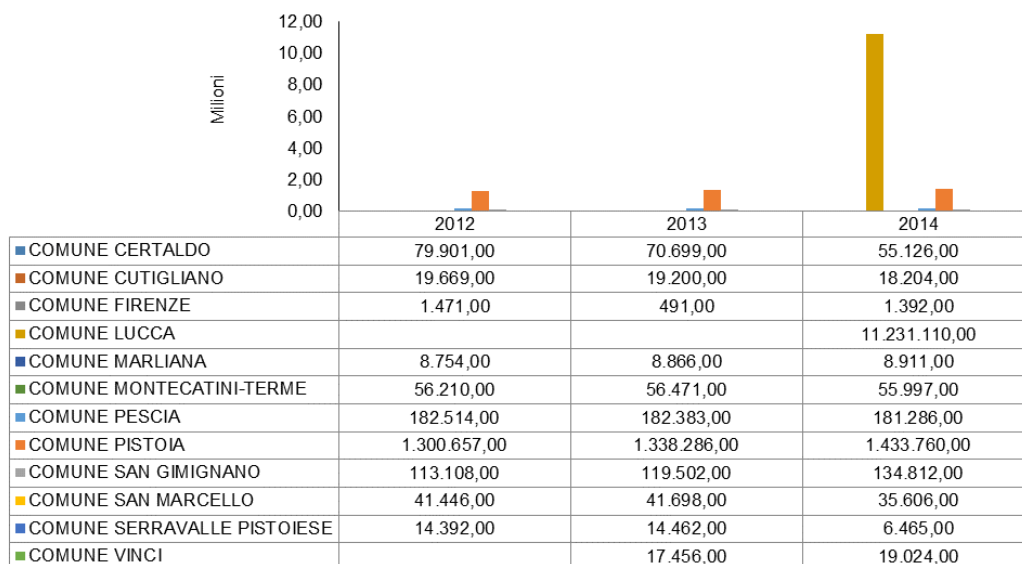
12,00
10,00
8,00
6,00
4,00
2,00
0,00
Milioni

|  | 2012 | 2013 | 2014 |
|---|---|---|---|
| COMUNE CERTALDO | 79.901,00 | 70.699,00 | 55.126,00 |
| COMUNE CUTIGLIANO | 19.669,00 | 19.200,00 | 18.204,00 |
| COMUNE FIRENZE | 1.471,00 | 491,00 | 1.392,00 |
| COMUNE LUCCA |  |  | 11.231.110,00 |
| COMUNE MARLIANA | 8.754,00 | 8.866,00 | 8.911,00 |
| COMUNE MONTECATINI-TERME | 56.210,00 | 56.471,00 | 55.997,00 |
| COMUNE PESCIA | 182.514,00 | 182.383,00 | 181.286,00 |
| COMUNE PISTOIA | 1.300.657,00 | 1.338.286,00 | 1.433.760,00 |
| COMUNE SAN GIMIGNANO | 113.108,00 | 119.502,00 | 134.812,00 |
| COMUNE SAN MARCELLO | 41.446,00 | 41.698,00 | 35.606,00 |
| COMUNE SERRAVALLE PISTOIESE | 14.392,00 | 14.462,00 | 6.465,00 |
| COMUNE VINCI |  | 17.456,00 | 19.024,00 |